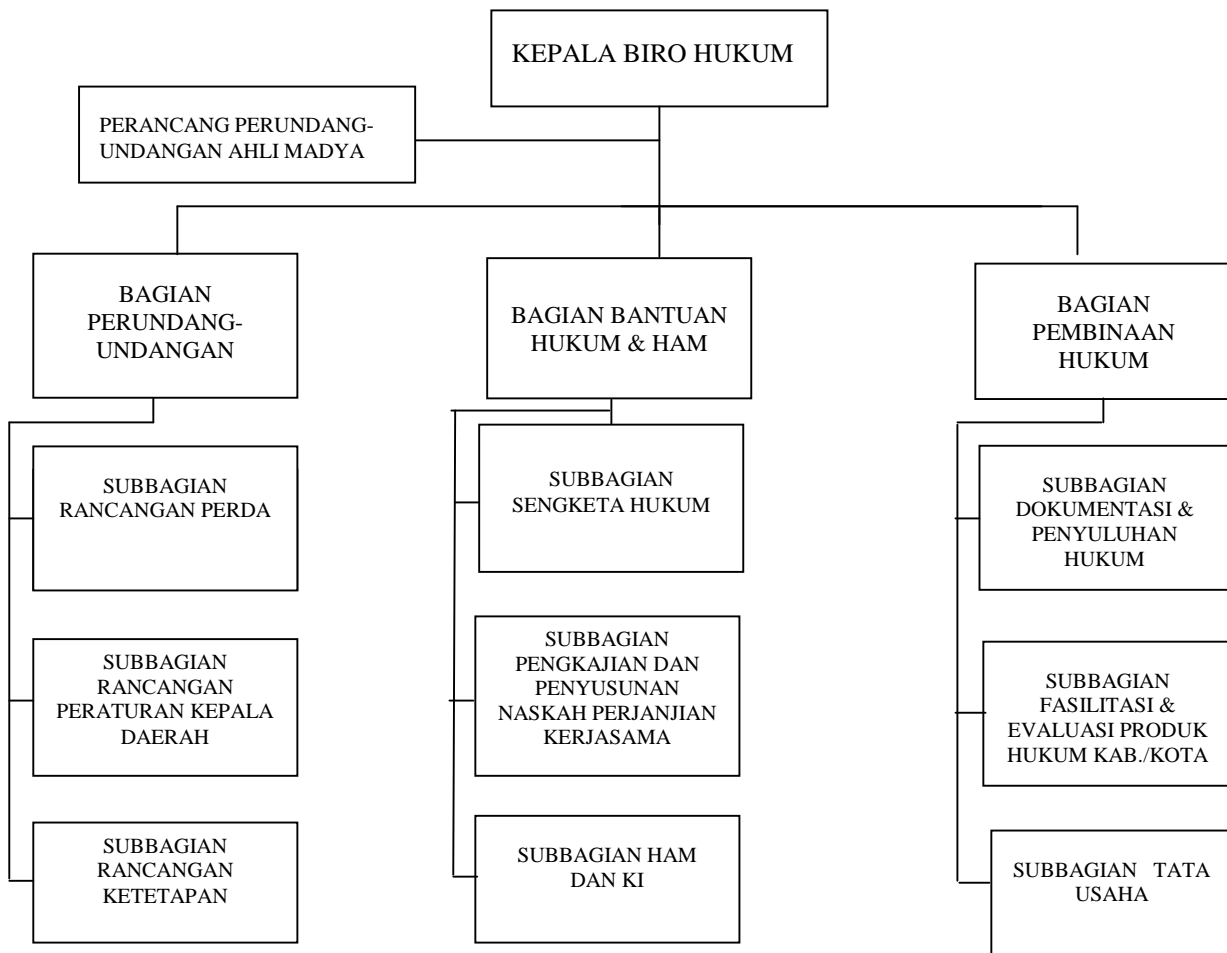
KEPALA BIRO HUKUM

PERANCANG PERUNDANG-UNDANGAN AHLI MADYA

BAGIAN PERUNDANG-UNDANGAN

SUBBAGIAN RANCANGAN PERDA

SUBBAGIAN RANCANGAN PERATURAN KEPALA DAERAH

SUBBAGIAN RANCANGAN KETETAPAN

BAGIAN BANTUAN HUKUM & HAM

SUBBAGIAN SENGKETA HUKUM

SUBBAGIAN PENGKAJIAN DAN PENYUSUNAN NASKAH PERJANJIAN KERJASAMA

SUBBAGIAN HAM DAN KI

BAGIAN PEMBINAAN HUKUM

SUBBAGIAN DOKUMENTASI & PENYULUHAN HUKUM

SUBBAGIAN FASILITASI & EVALUASI PRODUK HUKUM KAB./KOTA

SUBBAGIAN TATA USAHA